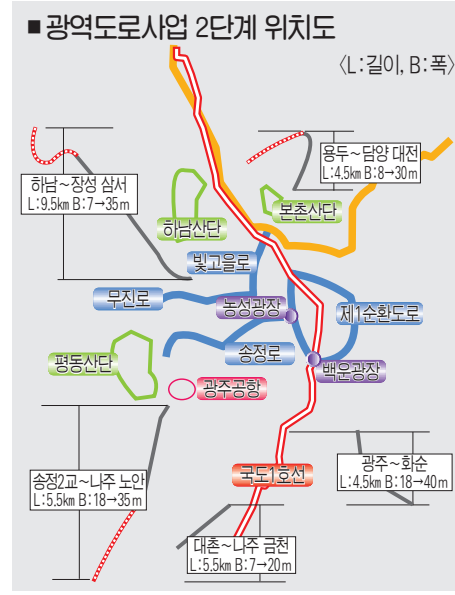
■ 광역도로사업 2단계 위치도

〈L : 길이, B : 폭〉

용두~담양 대전
L : 4.5㎞ B : 8→30m

하남~장성 삼서
L : 9.5㎞ B : 7→35m

하남산단

본촌산단

빛고을로

무진로

농성광장

제1순환도로

송정로

평동산단

광주공항

백운광장

국도1호선

광주~화순
L : 4.5㎞ B : 18→40m

송정2교~나주 노안
L : 5.5㎞ B : 18→35m

대촌~나주 금천
L : 5.5㎞ B : 7→20m